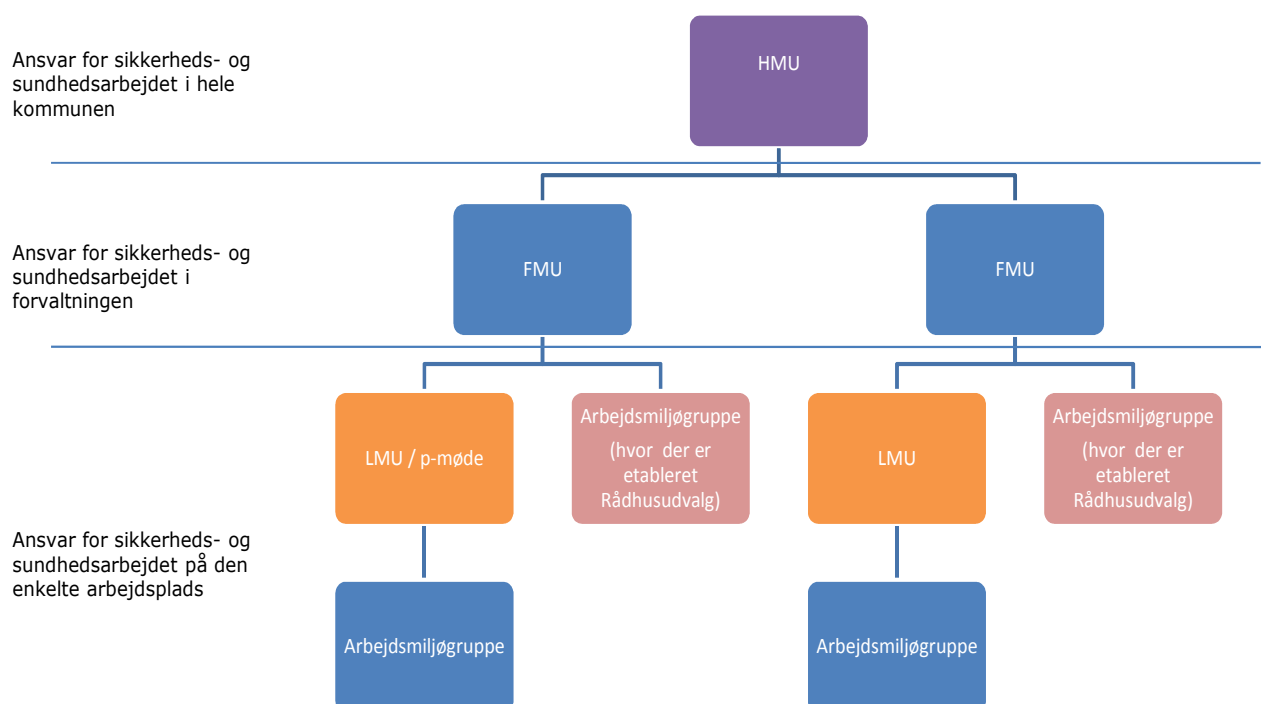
Ansvar for sikkerheds- og sundhedsarbejdet i hele kommunen

HMU

Ansvar for sikkerheds- og sundhedsarbejdet i forvaltningen

FMU

FMU

LMU / p-møde

Arbejdsmiljøgruppe (hvor der er etableret Rådhusudvalg)

LMU

Arbejdsmiljøgruppe (hvor der er etableret Rådhusudvalg)

Ansvar for sikkerheds- og sundhedsarbejdet på den enkelte arbejdsplads

Arbejdsmiljøgruppe

Arbejdsmiljøgruppe